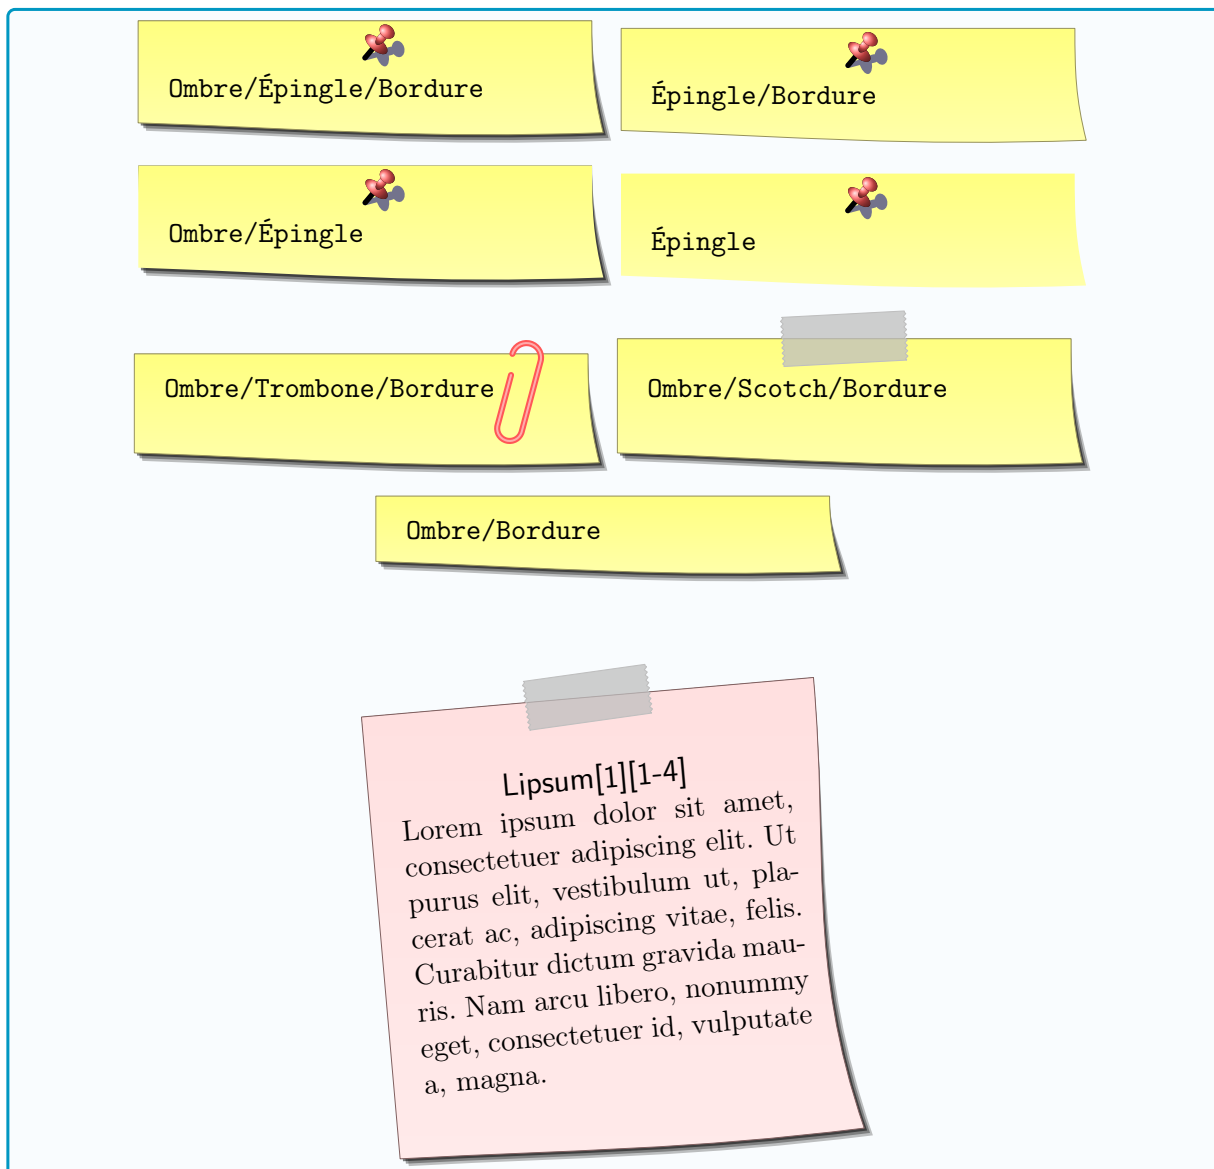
Ombre/Épingle/Bordure

Épingle/Bordure

Ombre/Épingle

Épingle

Ombre/Trombone/Bordure

Ombre/Scotch/Bordure

Ombre/Bordure

Lipsum[1][1-4]

Lorem ipsum dolor sit amet, consectetuer adipiscing elit. Ut purus elit, vestibulum ut, placerat ac, adipiscing vitae, felis. Curabitur dictum gravida mauris. Nam arcu libero, nonummy eget, consectetuer id, vulputate a, magna.